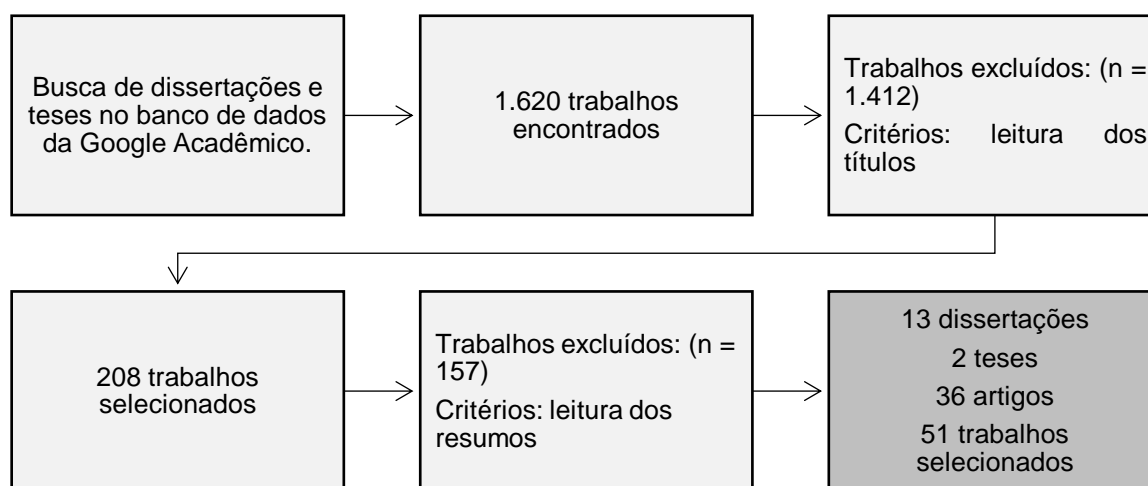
Busca de dissertações e teses no banco de dados da Google Acadêmico.

1.620 trabalhos encontrados

Trabalhos excluídos: (n = 1.412)

Critérios: leitura dos títulos

208 trabalhos selecionados

Trabalhos excluídos: (n = 157)

Critérios: leitura dos resumos

13 dissertações

2 teses

36 artigos

51 trabalhos selecionados